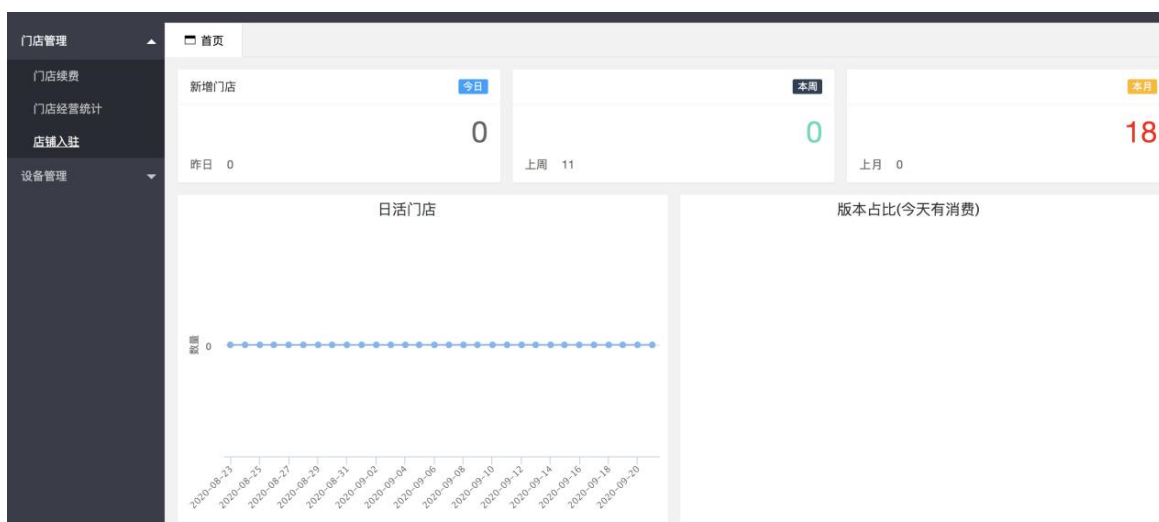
门店管理
门店续费
门店经营统计
店铺入驻
设备管理

首页

新增门店 今日
0
昨日 0

本周
0
上周 11

本月
18
上月 0

日活门店
数量
0
2020-08-23
2020-08-25
2020-08-27
2020-08-29
2020-08-31
2020-09-02
2020-09-04
2020-09-06
2020-09-08
2020-09-10
2020-09-12
2020-09-14
2020-09-16
2020-09-18
2020-09-20

版本占比(今天有消费)